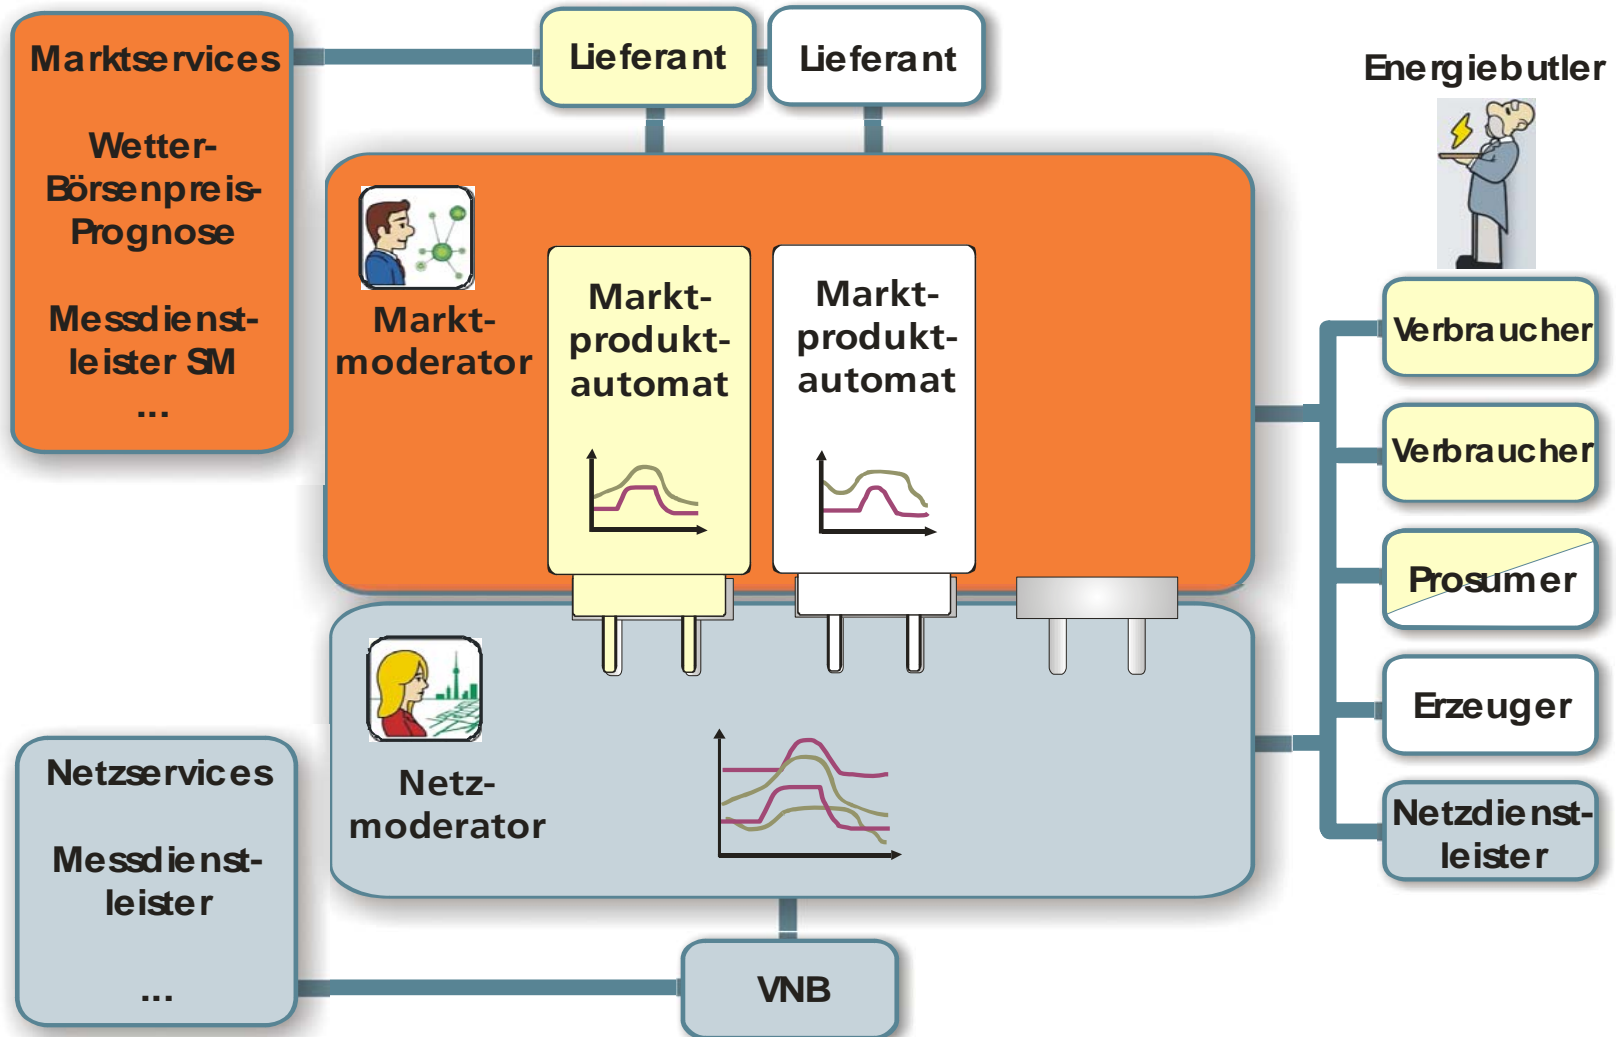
Marktservices

Wetter-
Börsenpreis-
Prognose

Messdienst-
leister SM
...

Lieferant

Lieferant

Energiebutler

Markt-
moderator

Markt-
produkt-
automat

Markt-
produkt-
automat

Verbraucher

Verbraucher

Prosumer

Erzeuger

Netzdienst-
leister

Netz-
moderator

Netzservices

Messdienst-
leister

...

VNB